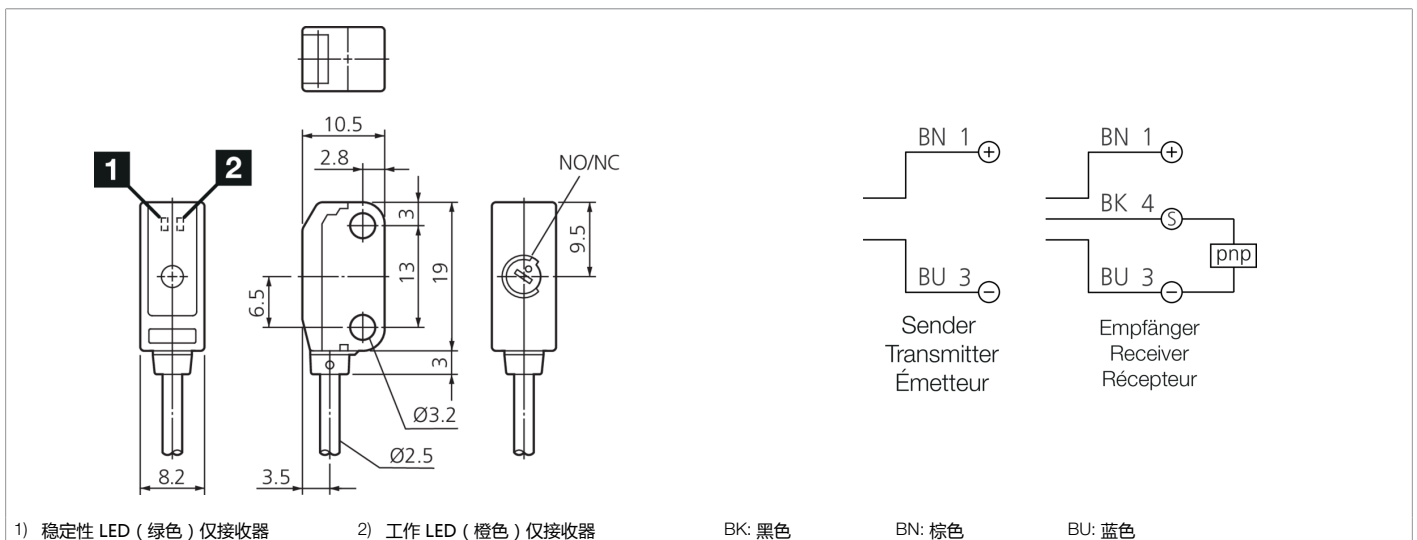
10.5
2.8
NO/NC
1
2
3
13
19
9.5
6.5
3
Ø3.2
Ø2.5
8.2
3.5

BN 1
BU 3
Sender
Transmitter
Émetteur

BN 1
BK 4
BU 3
pnp
Empfänger
Receiver
Récepteur

1) 稳定性 LED（绿色）仅接收器
2) 工作 LED（橙色）仅接收器
BK: 黑色
BN: 棕色
BU: 蓝色